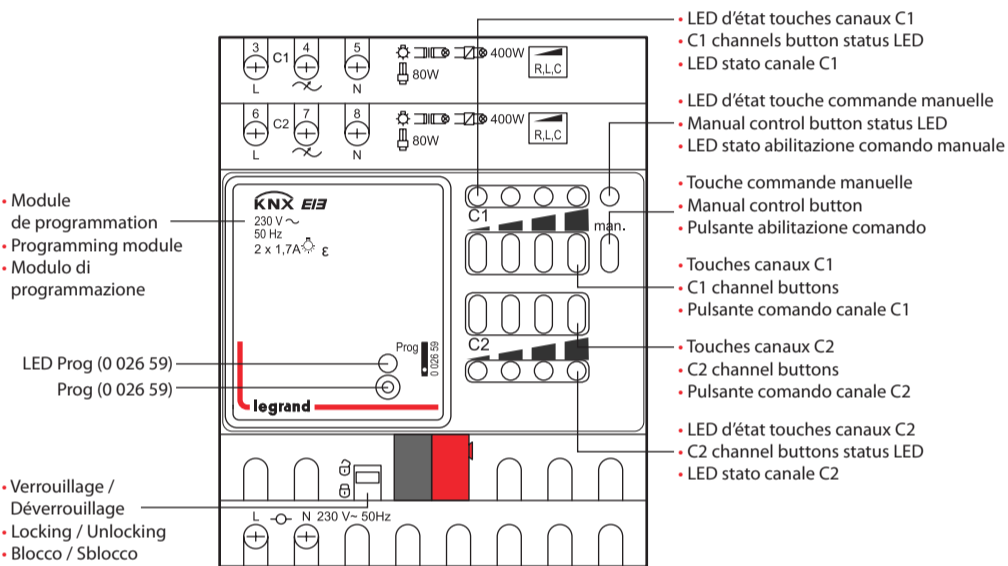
3
C1
4
5
L
N
400W
80W
R,L,C
6
C2
7
8
L
N
400W
80W
R,L,C

• LED d'état touches canaux C1
• C1 channels button status LED
• LED stato canale C1
• LED d'état touche commande manuelle
• Manual control button status LED
• LED stato abilitazione comando manuale
• Touche commande manuelle
• Manual control button
• Pulsante abilitazione comando
• Touches canaux C1
• C1 channel buttons
• Pulsante comando canale C1
• Touches canaux C2
• C2 channel buttons
• Pulsante comando canale C2
• LED d'état touches canaux C2
• C2 channel buttons status LED
• LED stato canale C2

• Module de programmation
• Programming module
• Modulo di programmazione

KNX EIB
230 V ~
50 Hz
2 x 1,7A
ε

C1
man.
C2
Prog
0 026 59

LED Prog (0 026 59)
Prog (0 026 59)

legrand

• Verrouillage / Déverrouillage
• Locking / Unlocking
• Blocco / Sblocco

L
N 230 V~ 50Hz